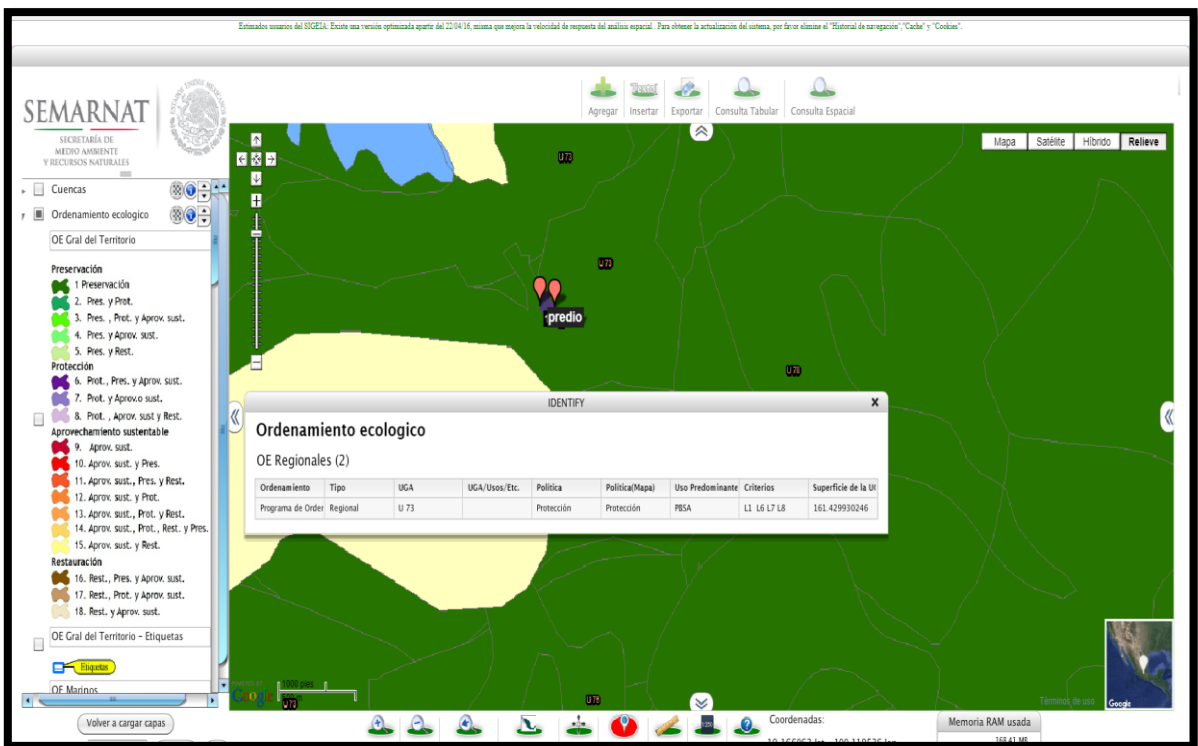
Estimados usuarios del SIGEIA: Existe una versión optimizada apartir del 22/04/16, misma que mejora la velocidad de respuesta del análisis espacial . Para obtener la actualización del sistema, por favor elimine el "Historial de navegación","Cache" y "Cookies".

SEMARNAT
SECRETARÍA DE MEDIO AMBIENTE Y RECURSOS NATURALES

Agregar Insertar Exportar Consulta Tabular Consulta Espacial

Mapa Satélite Híbrido Relieve

Cuencas
Ordenamiento ecologico
OE Gral del Territorio

Preservación
1 Preservación
2. Pres. y Prot.
3. Pres. , Prot. y Aprov. sust.
4. Pres. y Aprov. sust.
5. Pres. y Rest.
Protección
6. Prot. , Pres. y Aprov. sust.
7. Prot. y Aprov.o sust.
8. Prot. , Aprov. sust y Rest.
Aprovechamiento sustentable
9. Aprov. sust.
10. Aprov. sust. y Pres.
11. Aprov. sust., Pres. y Rest.
12. Aprov. sust. y Prot.
13. Aprov. sust., Prot. y Rest.
14. Aprov. sust., Prot., Rest. y Pres.
15. Aprov. sust. y Rest.
Restauración
16. Rest., Pres. y Aprov. sust.
17. Rest., Prot. y Aprov. sust.
18. Rest. y Aprov. sust.
OE Gral del Territorio - Etiquetas
Etiquetas
OE Marinos

U 73
U 73
U 78
predio

IDENTIFY
Ordenamiento ecologico
OE Regionales (2)

| Ordenamiento | Tipo | UGA | UGA/Usos/Etc. | Politica | Politica(Mapa) | Uso Predominante | Criterios | Superficie de la U |
|---|---|---|---|---|---|---|---|---|
| Programa de Order | Regional | U 73 | | Protección | Protección | PBSA | L1 L6 L7 L8 | 161.429930246 |

1000 pies
Google
U 73
U 78
Términos de uso
Google

Volver a cargar capas
Coordenadas:
Memoria RAM usada